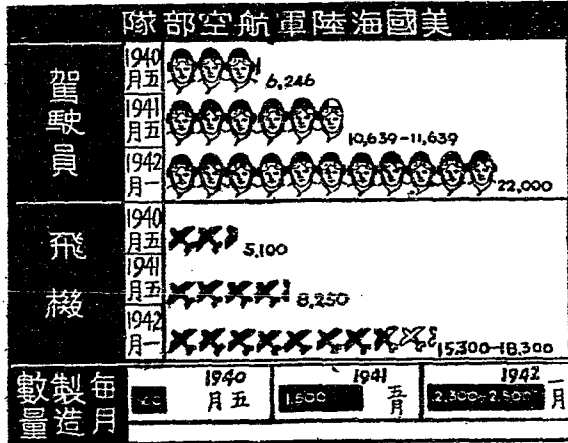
隊部空航軍陸海國美

駕駛員

1940 五月 6,246

1941 五月 10,639–11,639

1942 一月 22,000

飛機

1940 五月 5,100

1941 五月 8,250

1942 一月 15,300–18,300

每月製造數量

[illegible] 1940 五月

1,500 1941 五月

2,300–2,500 1942 一月